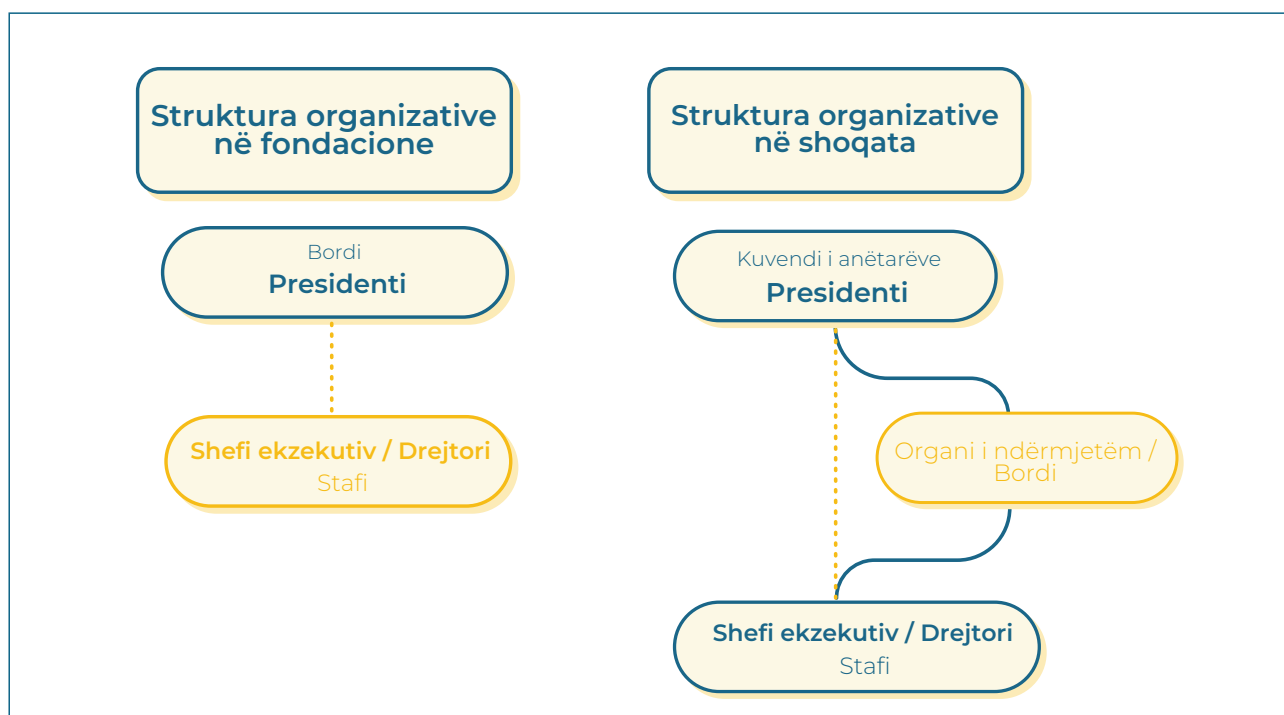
Struktura organizative në fondacione

Bordi
Presidenti

Shefi ekzekutiv / Drejtori
Stafi

Struktura organizative në shoqata

Kuvendi i anëtarëve
Presidenti

Organi i ndërmjetëm / Bordi

Shefi ekzekutiv / Drejtori
Stafi